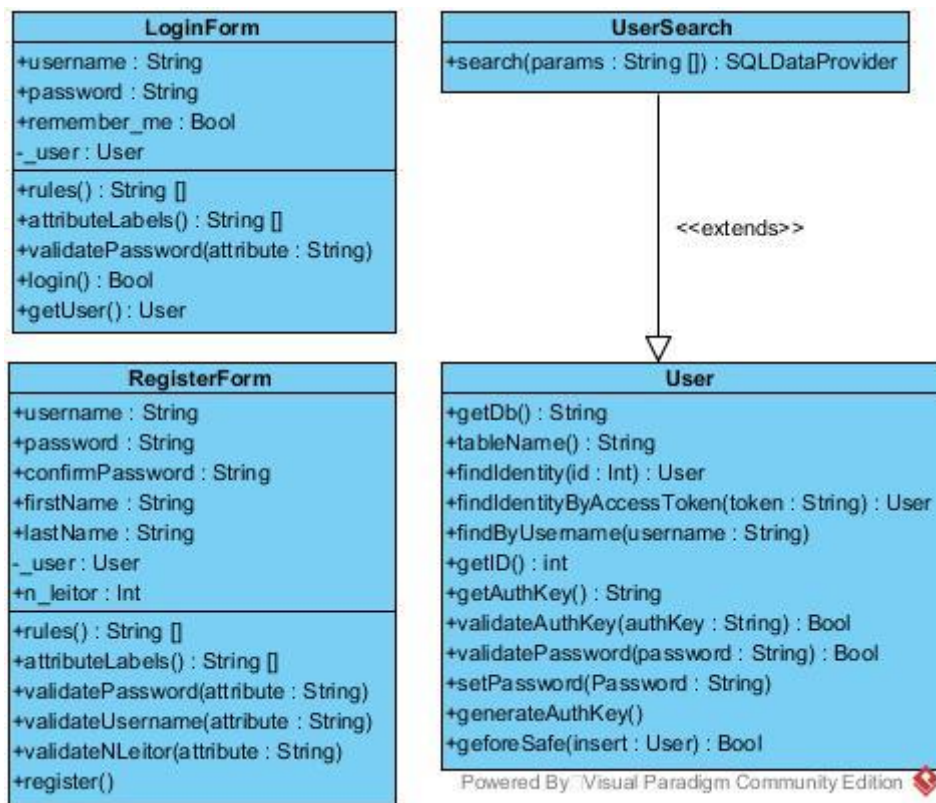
LoginForm
+username : String
+password : String
+remember_me : Bool
-_user : User
+rules() : String []
+attributeLabels() : String []
+validatePassword(attribute : String)
+login() : Bool
+getUser() : User

UserSearch
+search(params : String []) : SQLDataProvider

<<extends>>

RegisterForm
+username : String
+password : String
+confirmPassword : String
+firstName : String
+lastName : String
-_user : User
+n_leitor : Int
+rules() : String []
+attributeLabels() : String []
+validatePassword(attribute : String)
+validateUsername(attribute : String)
+validateNLeitor(attribute : String)
+register()

User
+getDb() : String
+tableName() : String
+findIdentity(id : Int) : User
+findIdentityByAccessToken(token : String) : User
+findByUsername(username : String)
+getID() : int
+getAuthKey() : String
+validateAuthKey(authKey : String) : Bool
+validatePassword(password : String) : Bool
+setPassword(Password : String)
+generateAuthKey()
+geforeSafe(insert : User) : Bool

Powered By Visual Paradigm Community Edition